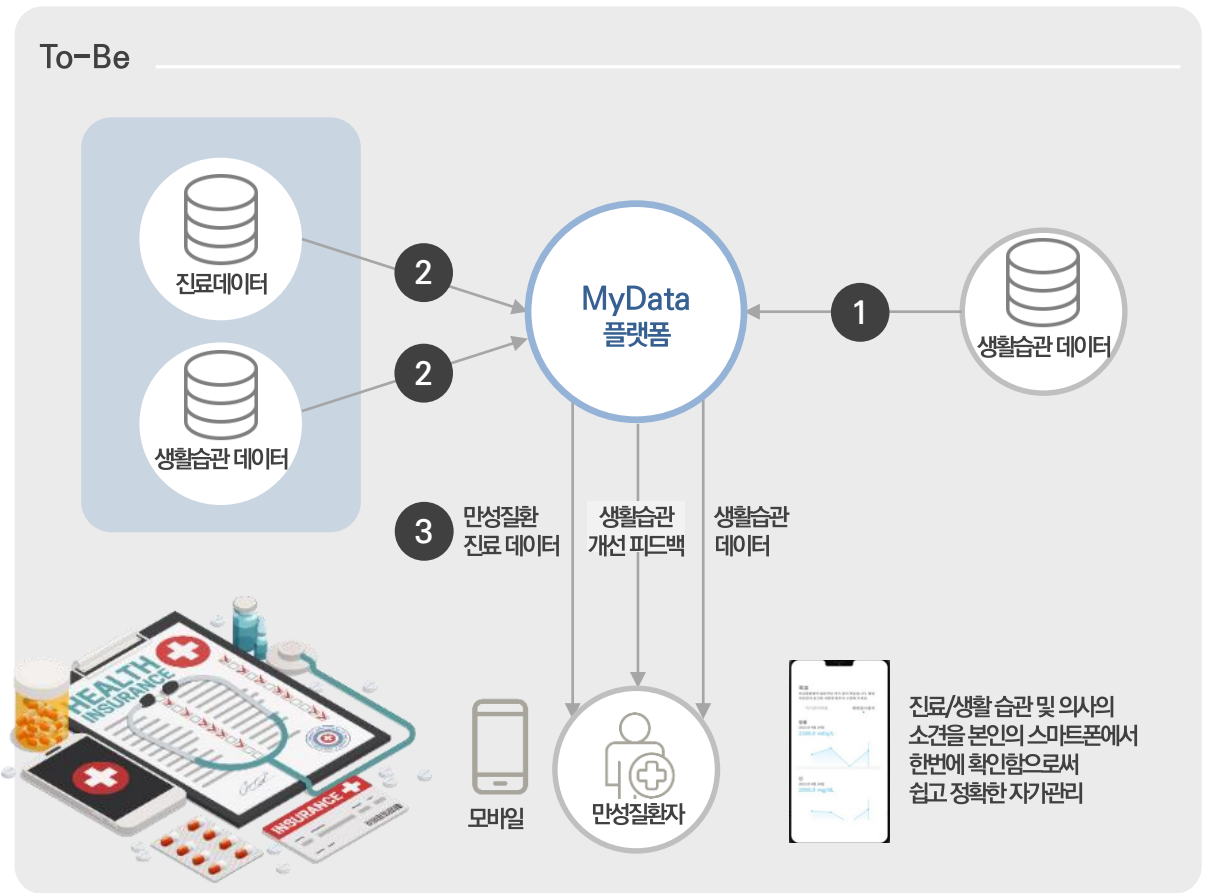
To-Be

진료데이터

생활습관 데이터

2

2

MyData
플랫폼

1

생활습관 데이터

3

만성질환
진료 데이터

생활습관
개선 피드백

생활습관
데이터

HEALTH
INSURANCE

INSURANCE

모바일

만성질환자

진료/생활 습관 및 의사의 소견을 본인의 스마트폰에서 한번에 확인함으로써 쉽고 정확한 자가관리